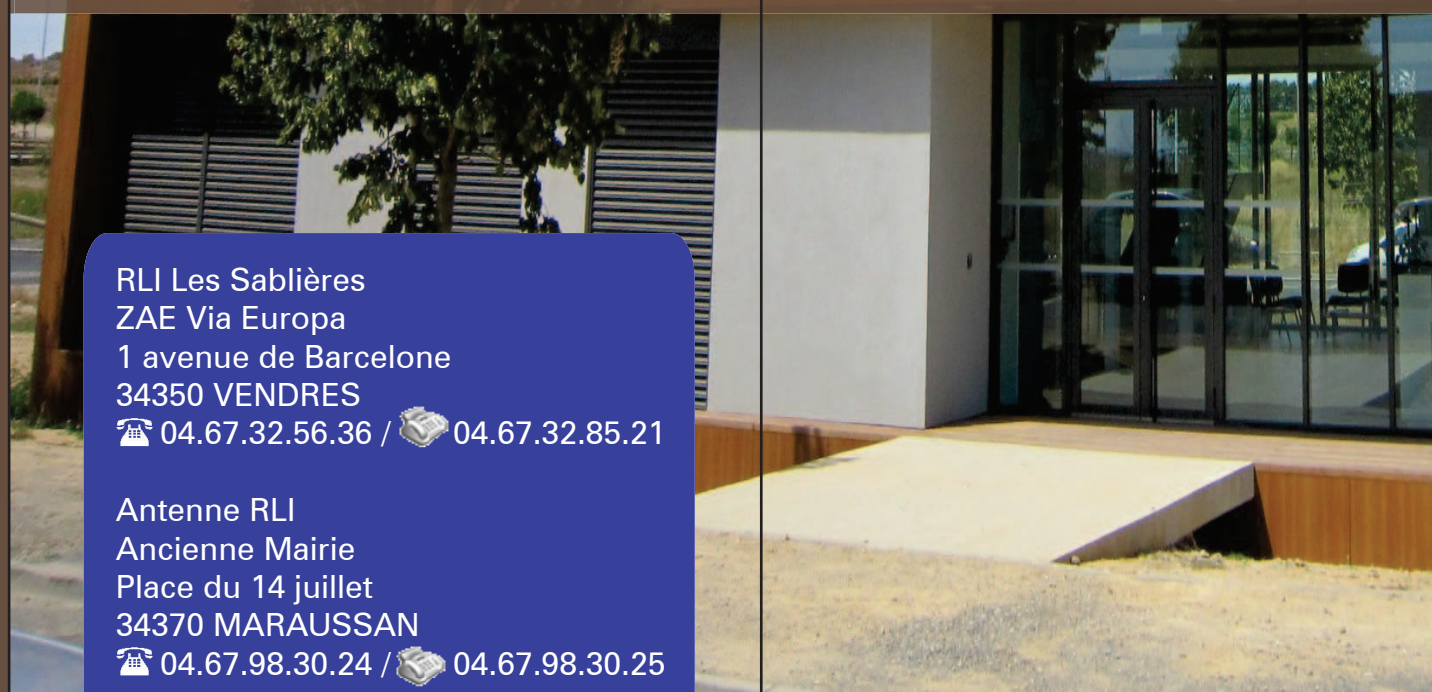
RLI Les Sablières
ZAE Via Europa
1 avenue de Barcelone
34350 VENDRES
☎ 04.67.32.56.36 / 04.67.32.85.21

Antenne RLI
Ancienne Mairie
Place du 14 juillet
34370 MARAUSSAN
☎ 04.67.98.30.24 / 04.67.98.30.25